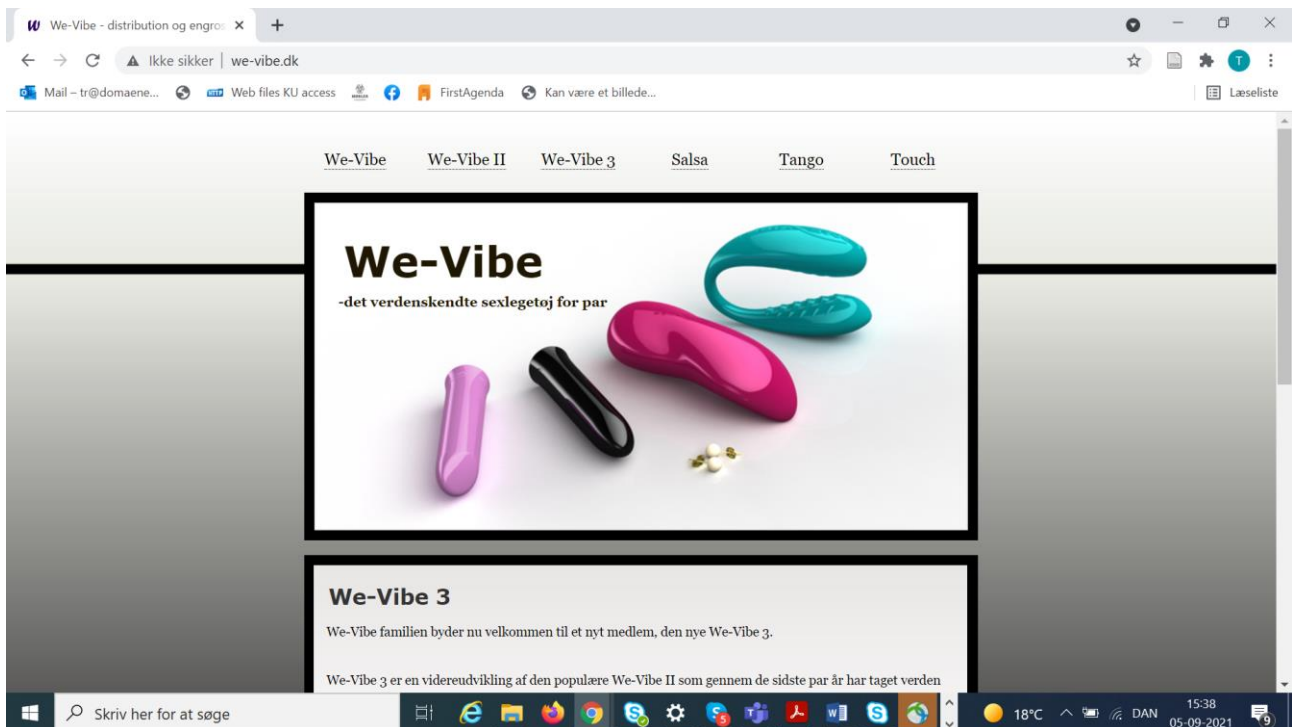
We-Vibe - distribution og engros

Ikke sikker | we-vibe.dk

Mail – tr@domaene... Web files KU access FirstAgenda Kan være et billede...

Læseliste

We-Vibe We-Vibe II We-Vibe 3 Salsa Tango Touch

We-Vibe

-det verdenskendte sexlegetøj for par

We-Vibe 3

We-Vibe familien byder nu velkommen til et nyt medlem, den nye We-Vibe 3.

We-Vibe 3 er en videreudvikling af den populære We-Vibe II som gennem de sidste par år har taget verden

Skriv her for at søge

18°C DAN 15:38 05-09-2021